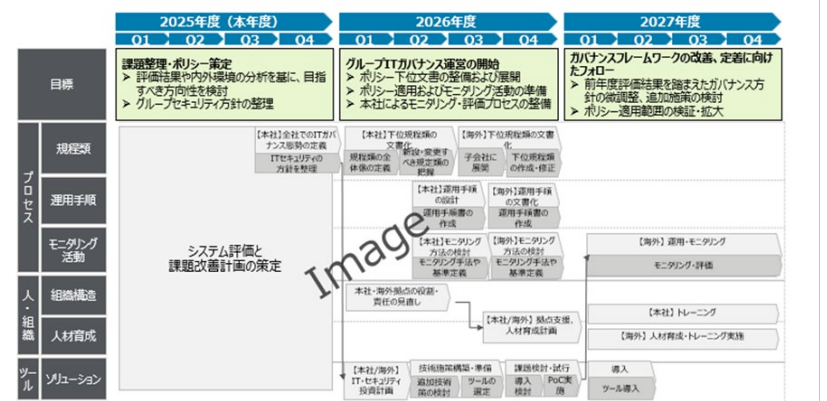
2025年度（本年度）
01 02 03 04
2026年度
01 02 03 04
2027年度
01 02 03 04

目標

課題整理・ポリシー策定
➢ 評価結果や内外環境の分析を基に、目指すべき方向性を検討
➢ グループセキュリティ方針の整理

グループITガバナンス運営の開始
➢ ポリシー下位文書の整備および展開
➢ ポリシー適用およびモニタリング活動の準備
➢ 本社によるモニタリング・評価プロセスの整備

ガバナンスフレームワークの改善、定着に向けたフォロー
➢ 前年度評価結果を踏まえたガバナンス方針の微調整、追加施策の検討
➢ ポリシー適用範囲の検証・拡大

プロセス
規程類
運用手順
モニタリング活動

人・組織
組織構造
人材育成

ツール
ソリューション

システム評価と課題改善計画の策定

【本社】全社でのITガバナンス態勢の定義
ITセキュリティの方針を整理

【本社】下位規程類の文書化
規程類の全体像の定義
新設・変更すべき規定類の把握

【海外】下位規程類の文書化
子会社に展開
下位規程類の作成・修正

【本社】運用手順の設計
運用手順書の作成

【海外】運用手順の文書化
運用手順書の作成

【本社】モニタリング方法の検討
モニタリング手法や基準定義

【海外】モニタリング方法の検討
モニタリング手法や基準定義

【海外】運用・モニタリング
モニタリング・評価

本社・海外拠点の役割・責任の見直し

【本社/海外】拠点支援、人材育成計画

【本社】トレーニング
【海外】人材育成・トレーニング実施

【本社/海外】IT・セキュリティ投資計画
技術施策構想・準備
追加技術策の検討
ツールの選定
課題検討・試行
導入検討
PoC実施
導入
ツール導入

Image